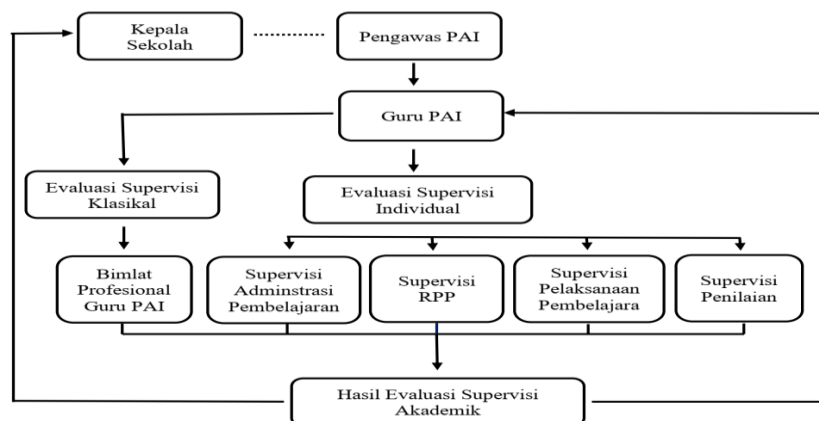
Kepala Sekolah

Pengawas PAI

Guru PAI

Evaluasi Supervisi Klasikal

Evaluasi Supervisi Individual

Bimlat Profesional Guru PAI

Supervisi Adminstrasi Pembelajaran

Supervisi RPP

Supervisi Pelaksanaan Pembelajara

Supervisi Penilaian

Hasil Evaluasi Supervisi Akademik